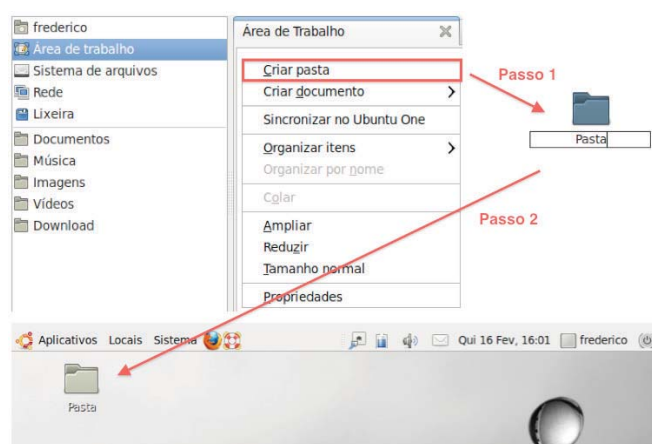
frederico
Área de trabalho
Sistema de arquivos
Rede
Lixeira
Documentos
Música
Imagens
Vídeos
Download

Área de Trabalho

Criar pasta
Criar documento
Sincronizar no Ubuntu One
Organizar itens
Organizar por nome
Colar
Ampliar
Reduzir
Tamanho normal
Propriedades

Passo 1

Pasta

Passo 2

Aplicativos Locais Sistema

Qui 16 Fev, 16:01 frederico

Pasta